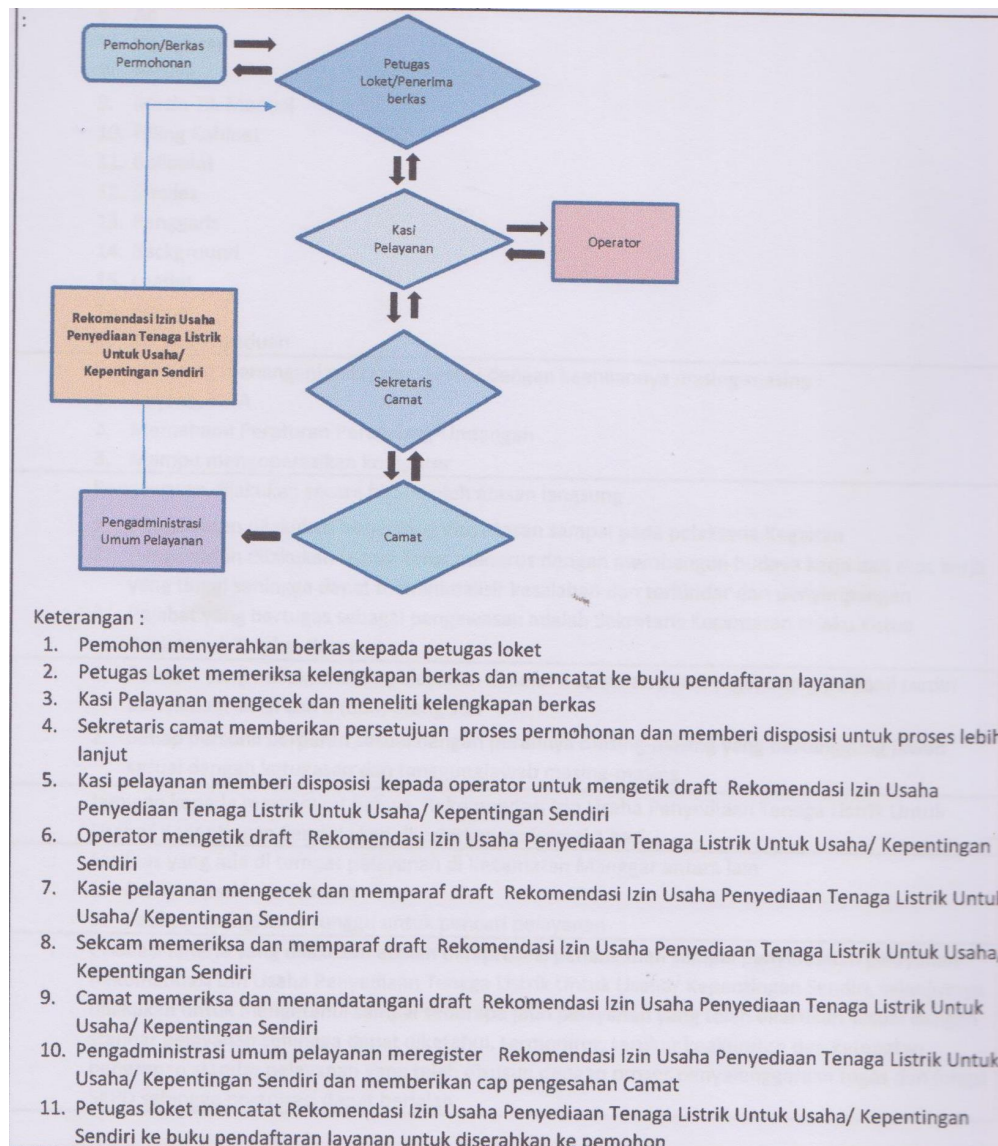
:

Pemohon/Berkas Permohonan

Petugas Loket/Penerima berkas

Kasi Pelayanan

Operator

Rekomendasi Izin Usaha Penyediaan Tenaga Listrik Untuk Usaha/ Kepentingan Sendiri

Sekretaris Camat

Pengadministrasi Umum Pelayanan

Camat

Keterangan :

1. Pemohon menyerahkan berkas kepada petugas loket
2. Petugas Loket memeriksa kelengkapan berkas dan mencatat ke buku pendaftaran layanan
3. Kasi Pelayanan mengecek dan meneliti kelengkapan berkas
4. Sekretaris camat memberikan persetujuan proses permohonan dan memberi disposisi untuk proses lebih lanjut
5. Kasi pelayanan memberi disposisi kepada operator untuk mengetik draft Rekomendasi Izin Usaha Penyediaan Tenaga Listrik Untuk Usaha/ Kepentingan Sendiri
6. Operator mengetik draft Rekomendasi Izin Usaha Penyediaan Tenaga Listrik Untuk Usaha/ Kepentingan Sendiri
7. Kasie pelayanan mengecek dan memparaf draft Rekomendasi Izin Usaha Penyediaan Tenaga Listrik Untuk Usaha/ Kepentingan Sendiri
8. Sekcam memeriksa dan memparaf draft Rekomendasi Izin Usaha Penyediaan Tenaga Listrik Untuk Usaha/ Kepentingan Sendiri
9. Camat memeriksa dan menandatangani draft Rekomendasi Izin Usaha Penyediaan Tenaga Listrik Untuk Usaha/ Kepentingan Sendiri
10. Pengadministrasi umum pelayanan meregister Rekomendasi Izin Usaha Penyediaan Tenaga Listrik Untuk Usaha/ Kepentingan Sendiri dan memberikan cap pengesahan Camat
11. Petugas loket mencatat Rekomendasi Izin Usaha Penyediaan Tenaga Listrik Untuk Usaha/ Kepentingan Sendiri ke buku pendaftaran layanan untuk diserahkan ke pemohon